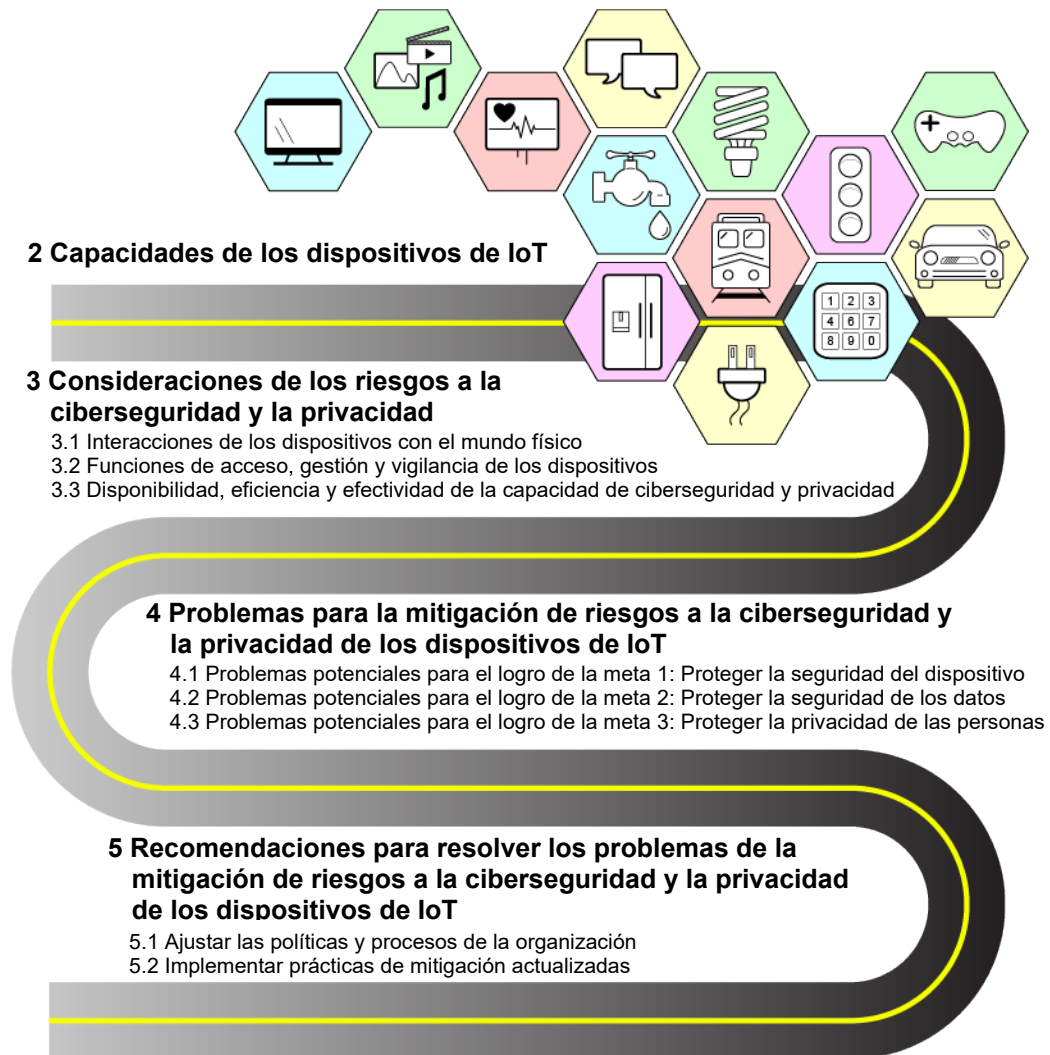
2 Capacidades de los dispositivos de IoT

1 2 3
4 6 7
8 9 0

3 Consideraciones de los riesgos a la ciberseguridad y la privacidad

3.1 Interacciones de los dispositivos con el mundo físico
3.2 Funciones de acceso, gestión y vigilancia de los dispositivos
3.3 Disponibilidad, eficiencia y efectividad de la capacidad de ciberseguridad y privacidad

4 Problemas para la mitigación de riesgos a la ciberseguridad y la privacidad de los dispositivos de IoT

4.1 Problemas potenciales para el logro de la meta 1: Proteger la seguridad del dispositivo
4.2 Problemas potenciales para el logro de la meta 2: Proteger la seguridad de los datos
4.3 Problemas potenciales para el logro de la meta 3: Proteger la privacidad de las personas

5 Recomendaciones para resolver los problemas de la mitigación de riesgos a la ciberseguridad y la privacidad de los dispositivos de IoT

5.1 Ajustar las políticas y procesos de la organización
5.2 Implementar prácticas de mitigación actualizadas